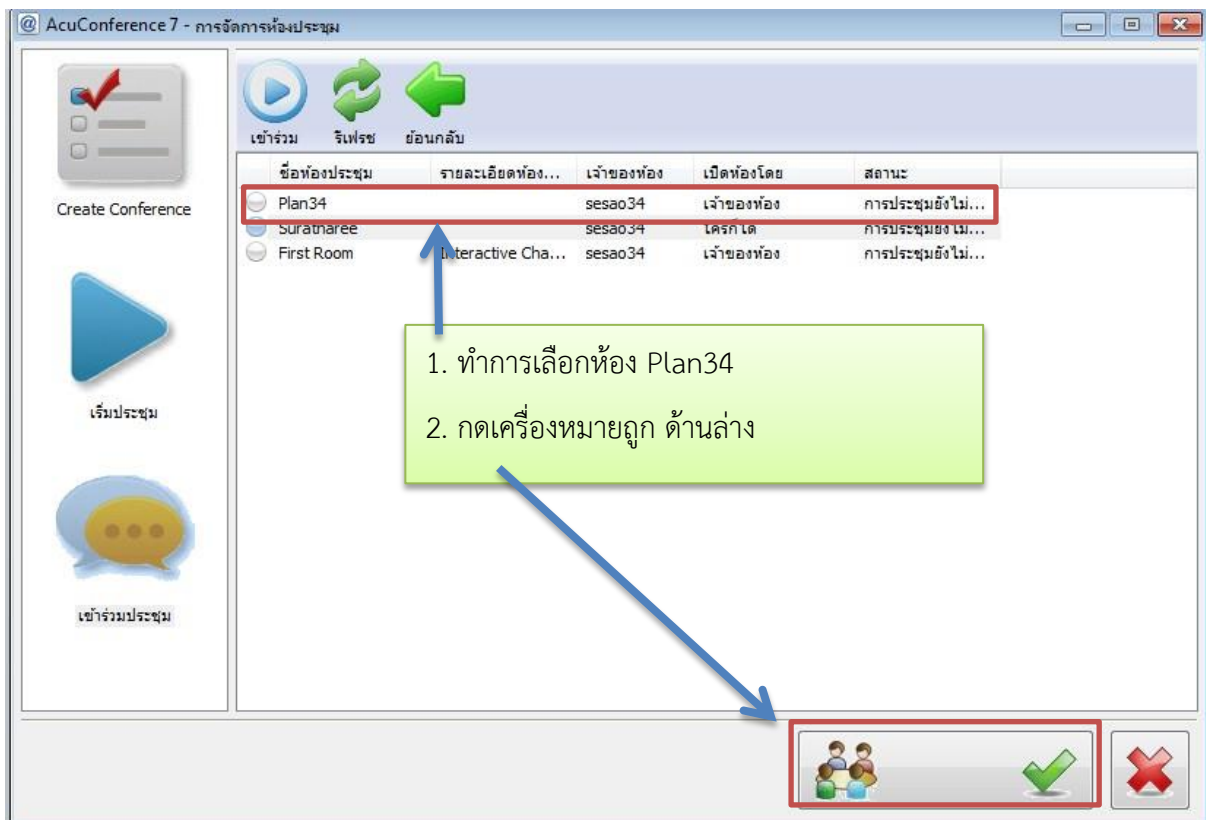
AcuConference 7 - การจัดการห้องประชุม

Create Conference

เริ่มประชุม

เข้าร่วมประชุม

เข้าร่วม รีเฟรช ย้อนกลับ

| ชื่อห้องประชุม | รายละเอียดห้อง... | เจ้าของห้อง | เปิดห้องโดย | สถานะ |
|---|---|---|---|---|
| Plan34 | | sesao34 | เจ้าของห้อง | การประชุมยังไม่... |
| Suratharee | | sesao34 | ใครก็ได้ | การประชุมยังไม่... |
| First Room | Interactive Cha... | sesao34 | เจ้าของห้อง | การประชุมยังไม่... |

1. ทำการเลือกห้อง Plan34

2. กดเครื่องหมายถูก ด้านล่าง